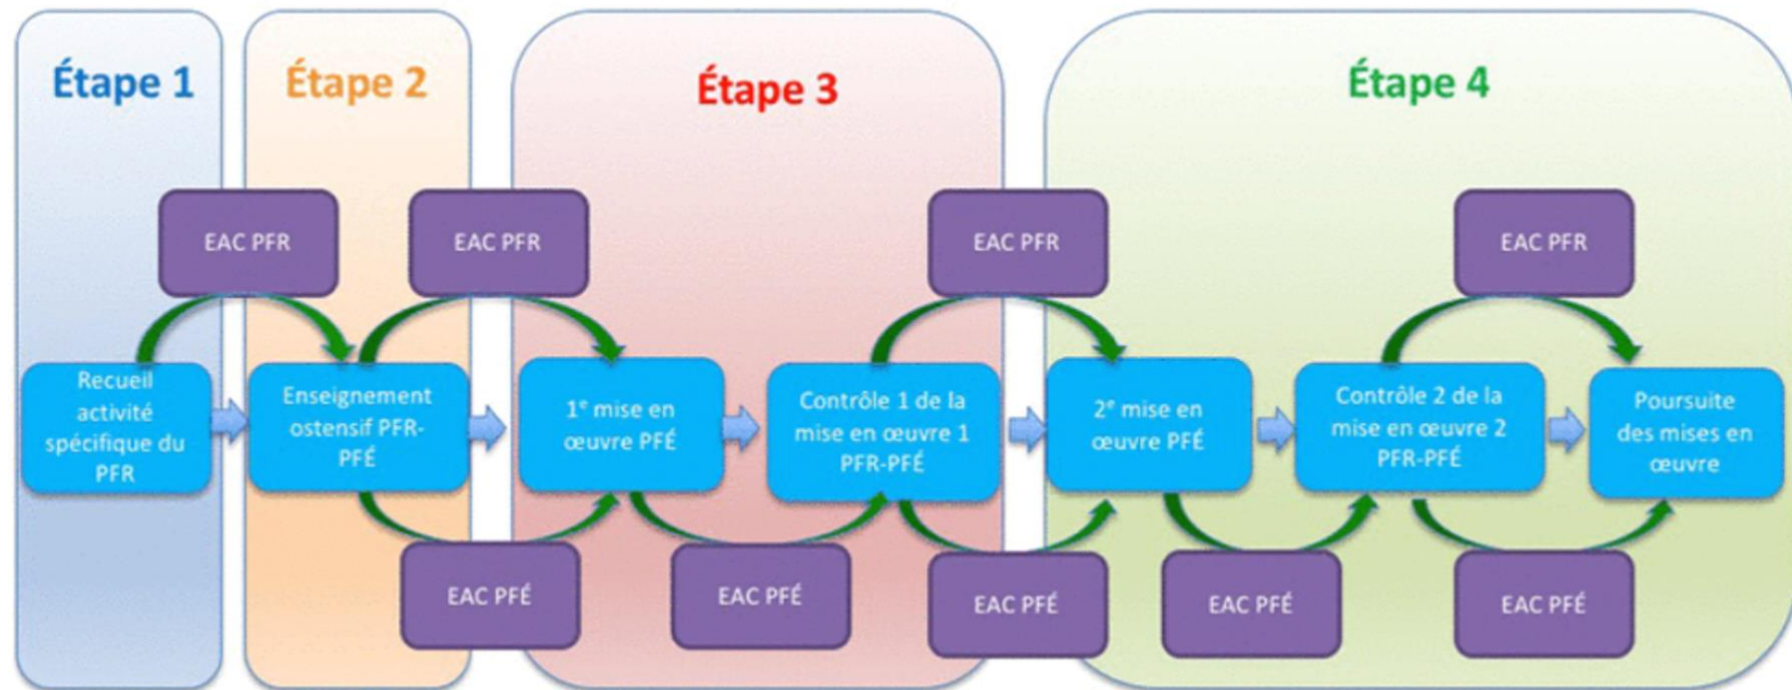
Étape 1

Étape 2

Étape 3

Étape 4

EAC PFR

EAC PFR

EAC PFR

EAC PFR

Recueil activité spécifique du PFR

Enseignement ostensif PFR-PFÉ

1$^{e}$ mise en œuvre PFÉ

Contrôle 1 de la mise en œuvre 1 PFR-PFÉ

2$^{e}$ mise en œuvre PFÉ

Contrôle 2 de la mise en œuvre 2 PFR-PFÉ

Poursuite des mises en œuvre

EAC PFÉ

EAC PFÉ

EAC PFÉ

EAC PFÉ

EAC PFÉ